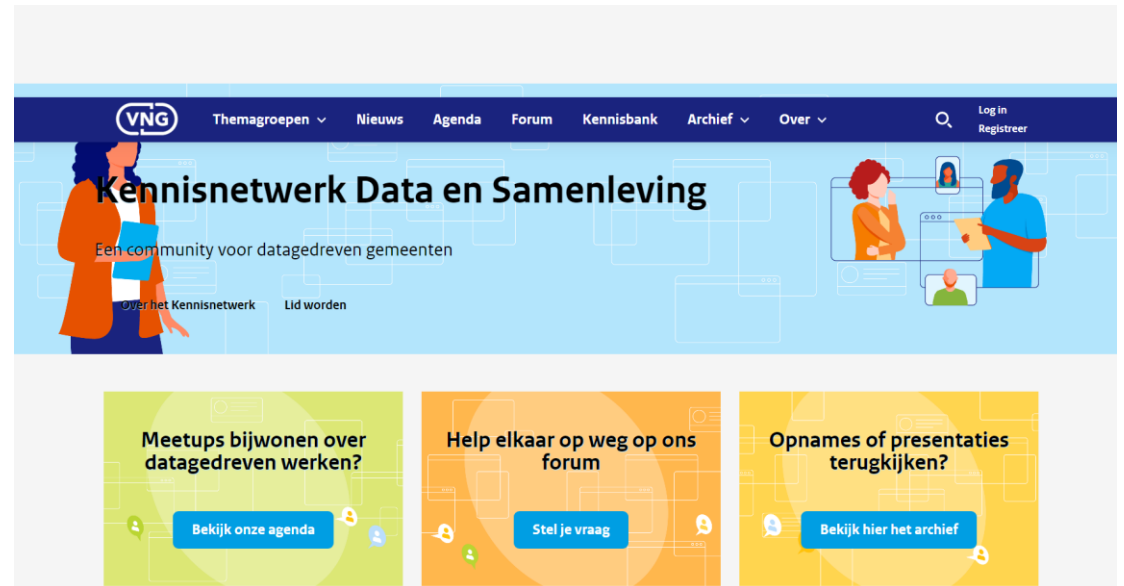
VNG Themagroepen Nieuws Agenda Forum Kennisbank Archief Over Log in Registreer

Kennisnetwerk Data en Samenleving

Een community voor datagedreven gemeenten

Over het Kennisnetwerk Lid worden

Meetups bijwonen over datagedreven werken?

Bekijk onze agenda

Help elkaar op weg op ons forum

Stel je vraag

Opnames of presentaties terugkijken?

Bekijk hier het archief